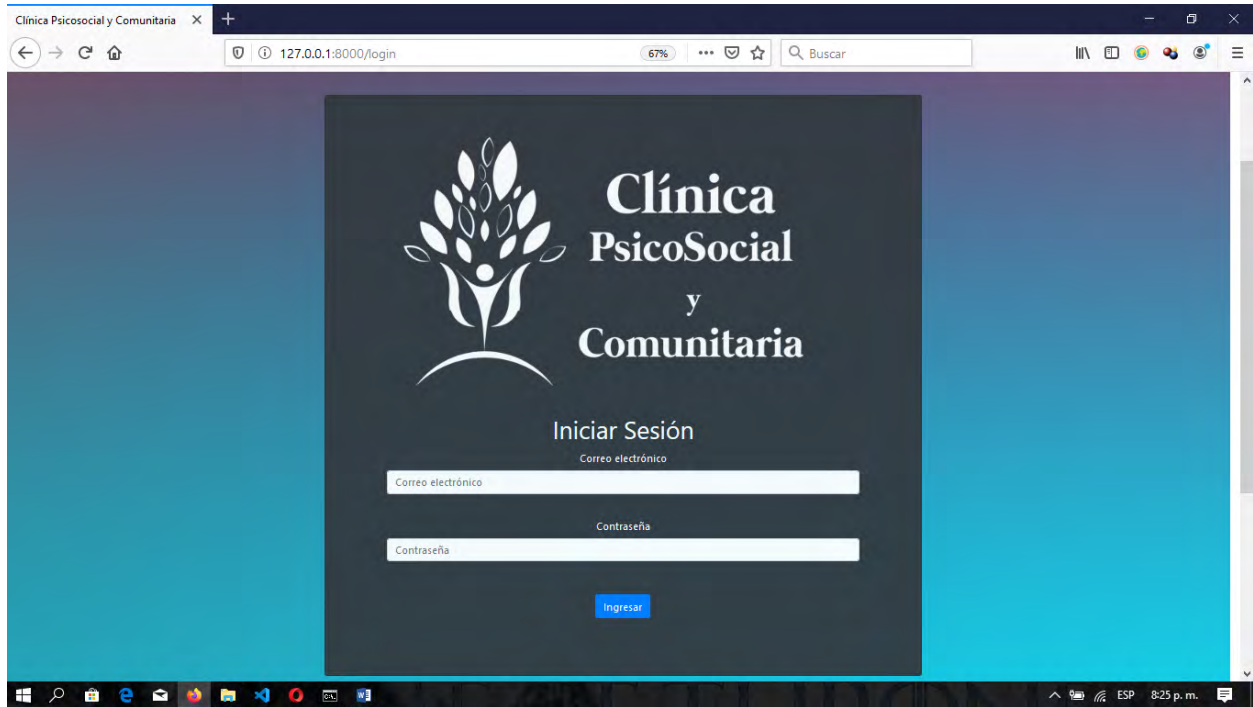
Clínica Psicosocial y Comunitaria ×

127.0.0.1:8000/login

67%

Buscar

Clínica
PsicoSocial
y
Comunitaria

Iniciar Sesión

Correo electrónico

Correo electrónico

Contraseña

Contraseña

Ingresar

ESP 8:25 p. m.